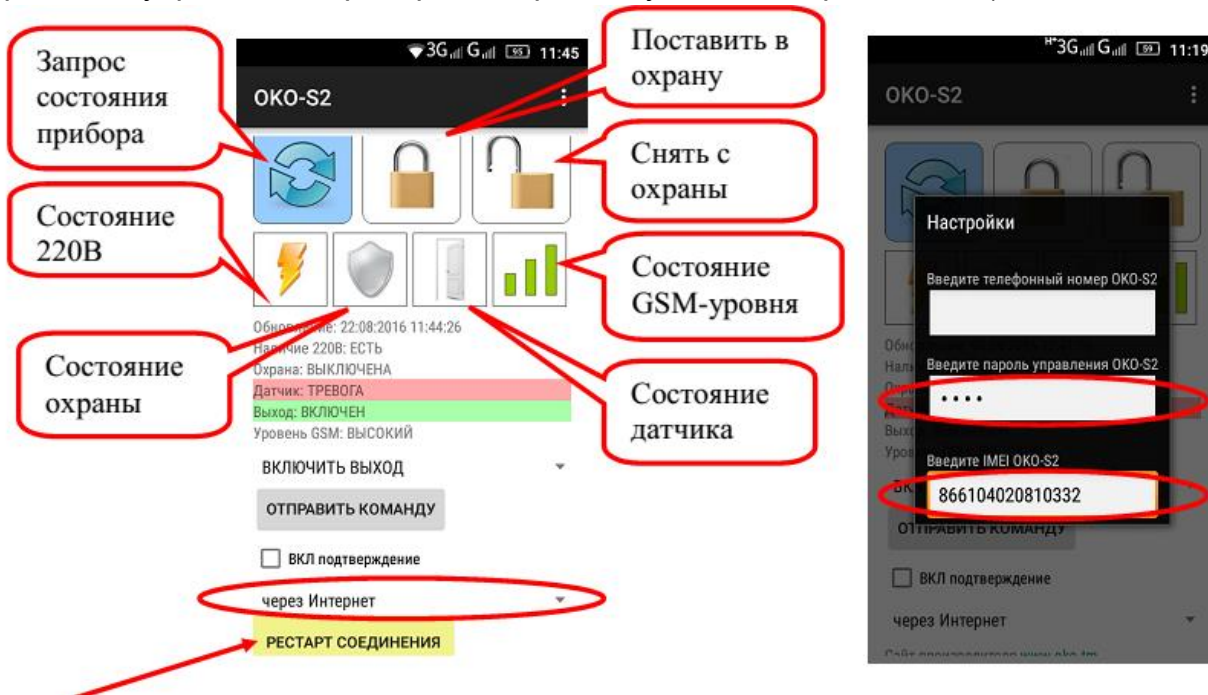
Запрос состояния прибора

3G G 95 11:45

OKO-S2

Поставить в охрану

Снять с охраны

Состояние 220В

Состояние GSM-уровня

Обновление: 22:08:2016 11:44:26
Наличие 220В: ЕСТЬ
Охрана: ВЫКЛЮЧЕНА
Датчик: ТРЕВОГА
Выход: ВКЛЮЧЕН
Уровень GSM: ВЫСОКИЙ

Состояние охраны

Состояние датчика

ВКЛЮЧИТЬ ВЫХОД

ОТПРАВИТЬ КОМАНДУ

ВКЛ подтверждение

через Интернет

РЕСТАРТ СОЕДИНЕНИЯ

H+3G G 59 11:19

OKO-S2

Настройки

Введите телефонный номер OKO-S2

Введите пароль управления OKO-S2

••••

Введите IMEI OKO-S2

866104020810332

ОТПРАВИТЬ КОМАНДУ

ВКЛ подтверждение

через Интернет

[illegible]